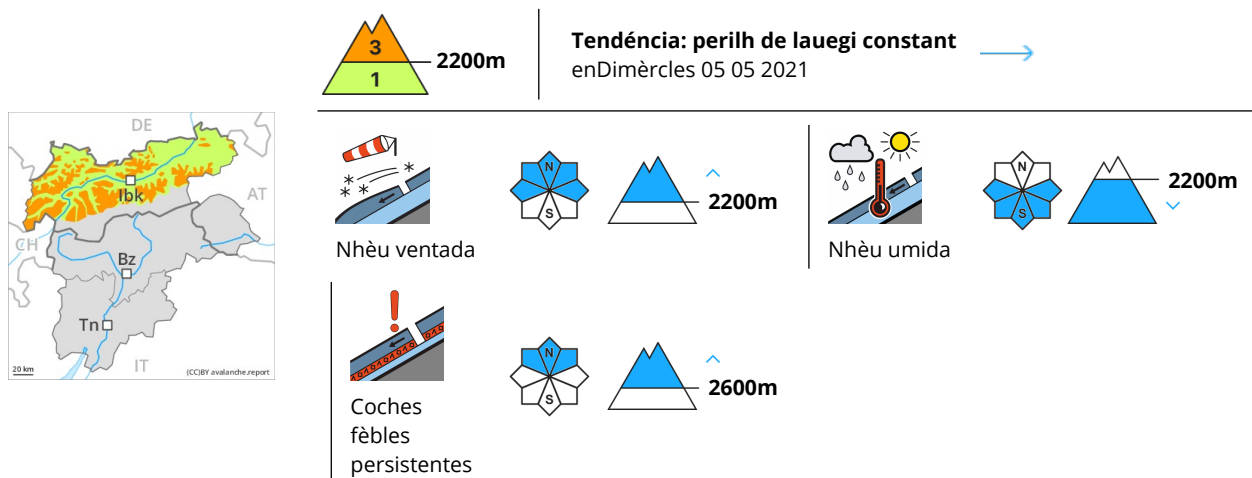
3
1
2200m

**Tendéncia: perilh de lauegi constant**
enDimèrcles 05 05 2021

DE
AT
Ibk
CH
Bz
Tn
IT
20 km
(CC)BY avalanche.report

N
S
2200m

Nhèu ventada

N
S
2200m

Nhèu umida

N
S
2600m

Coches fèbles persistentes